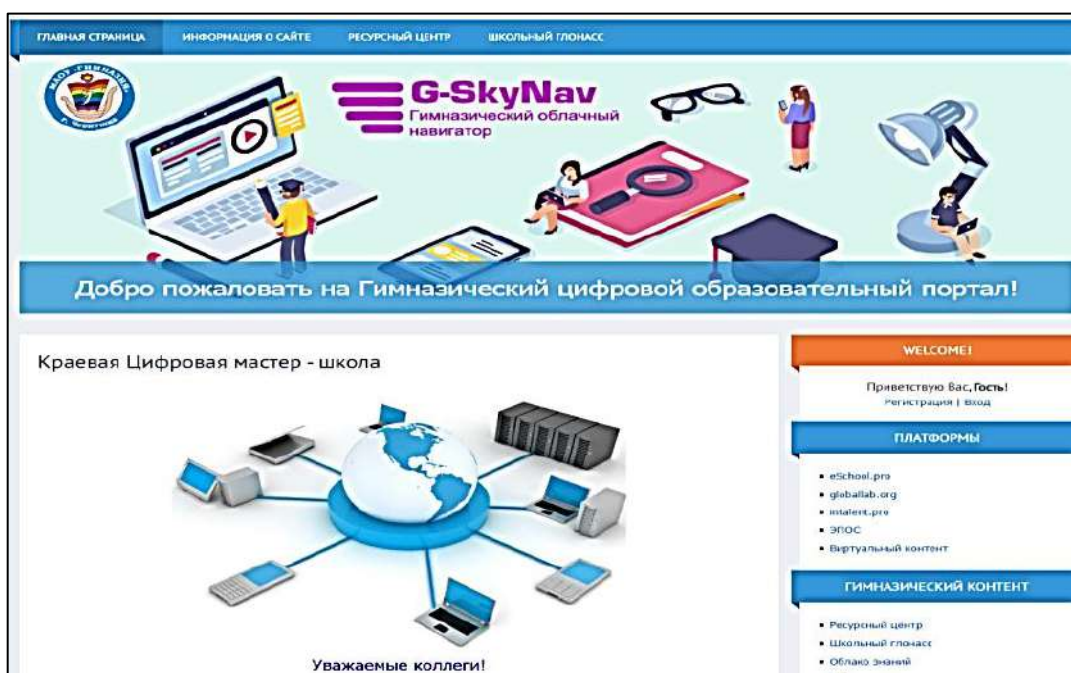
ГЛАВНАЯ СТРАНИЦА ИНФОРМАЦИЯ О САЙТЕ РЕСУРСНЫЙ ЦЕНТР ШКОЛЬНЫЙ ГЛОНАСС

МАОУ «ГИМНАЗИЯ» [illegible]

G-SkyNav
Гимназический облачный навигатор

Добро пожаловать на Гимназический цифровой образовательный портал!

Краевая Цифровая мастер - школа

Уважаемые коллеги!

WELCOME!

Приветствую Вас, Гость!
Регистрация | Вход

ПЛАТФОРМЫ

• eSchool.pro
• globallab.org
• intalent.pro
• ЭПОС
• Виртуальный контент

ГИМНАЗИЧЕСКИЙ КОНТЕНТ

• Ресурсный центр
• Школьный глонасс
• Облако знаний